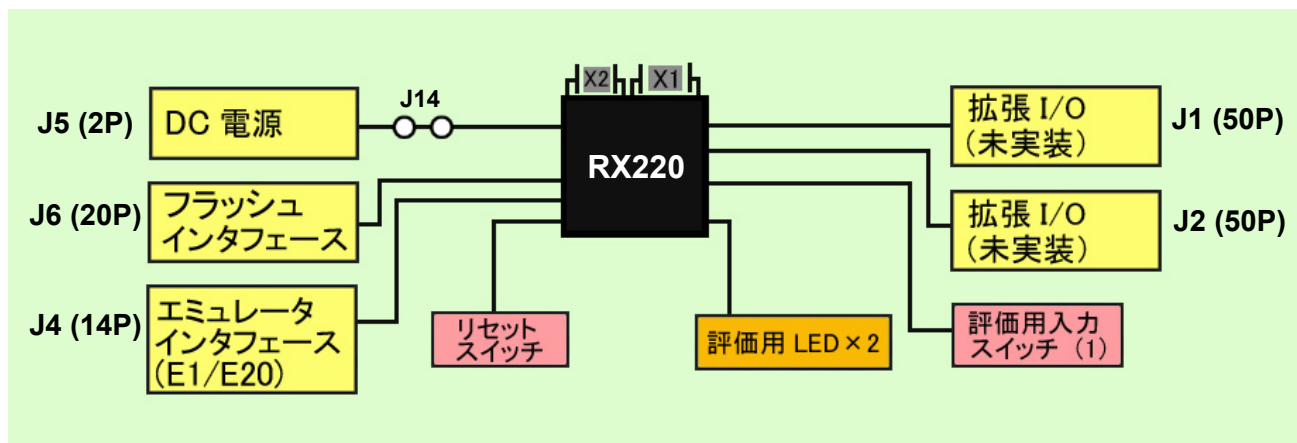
X2
X1

J5 (2P)
DC 電源
J14

RX220

拡張 I/O
(未実装)
J1 (50P)

J6 (20P)
フラッシュ
インタフェース

拡張 I/O
(未実装)
J2 (50P)

J4 (14P)
エミュレータ
インタフェース
(E1/E20)

リセット
スイッチ

評価用 LED × 2

評価用入力
スイッチ (1)